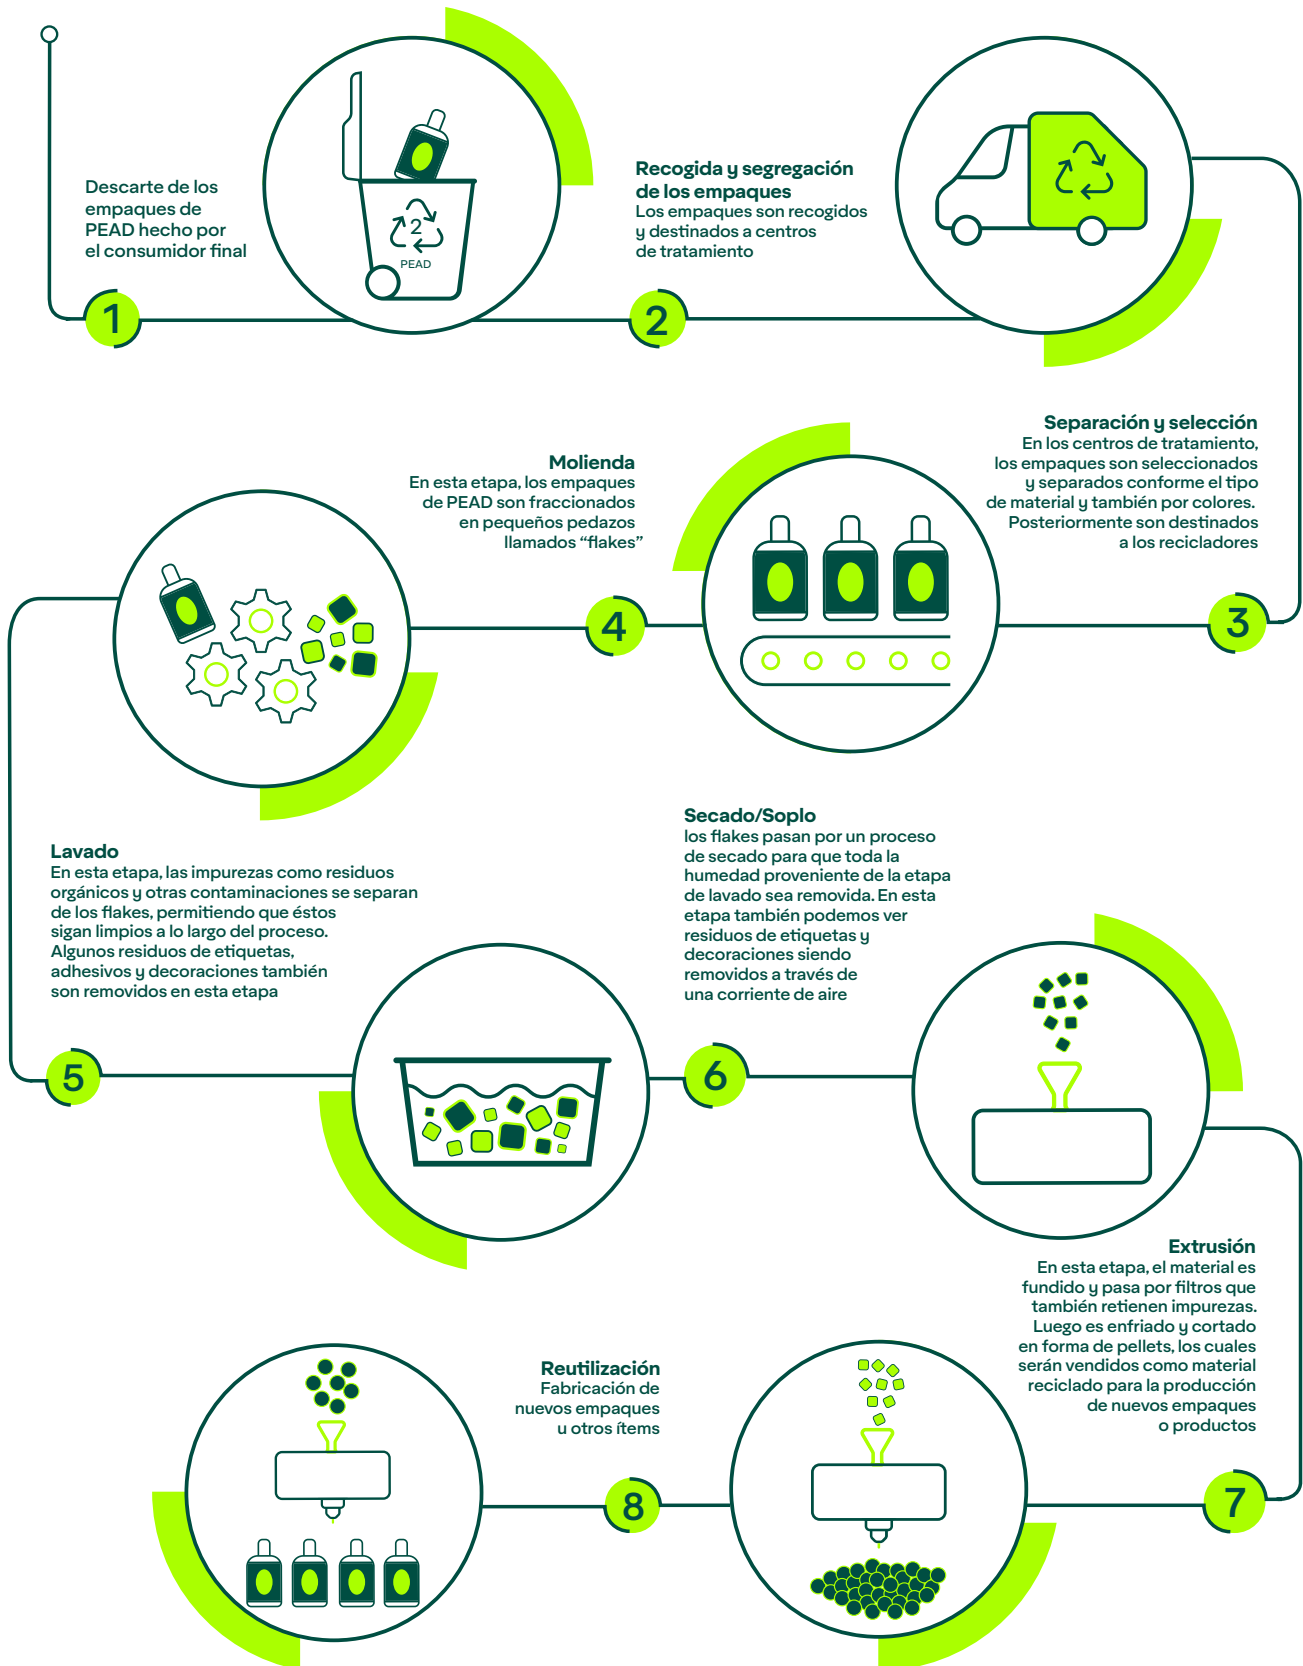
Descarte de los empaques de PEAD hecho por el consumidor final

2
PEAD

1

Recogida y segregación de los empaques
Los empaques son recogidos y destinados a centros de tratamiento

2

Separación y selección
En los centros de tratamiento, los empaques son seleccionados y separados conforme el tipo de material y también por colores. Posteriormente son destinados a los recicladores

3

Molienda
En esta etapa, los empaques de PEAD son fraccionados en pequeños pedazos llamados "flakes"

4

Lavado
En esta etapa, las impurezas como residuos orgánicos y otras contaminaciones se separan de los flakes, permitiendo que éstos sigan limpios a lo largo del proceso. Algunos residuos de etiquetas, adhesivos y decoraciones también son removidos en esta etapa

5

Secado/Soplo
los flakes pasan por un proceso de secado para que toda la humedad proveniente de la etapa de lavado sea removida. En esta etapa también podemos ver residuos de etiquetas y decoraciones siendo removidos a través de una corriente de aire

6

Extrusión
En esta etapa, el material es fundido y pasa por filtros que también retienen impurezas. Luego es enfriado y cortado en forma de pellets, los cuales serán vendidos como material reciclado para la producción de nuevos empaques o productos

7

Reutilización
Fabricación de nuevos empaques u otros ítems

8